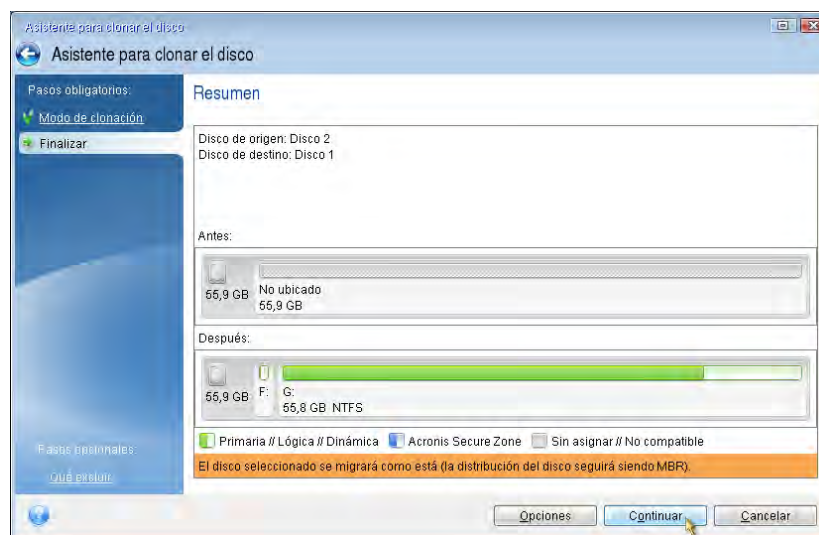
Asistente para clonar el disco

Asistente para clonar el disco

Pasos obligatorios:

Modo de clonación

Finalizar

Resumen

Disco de origen: Disco 2
Disco de destino: Disco 1

Antes:

55,9 GB No ubicado
55,9 GB

Después:

55,9 GB F: G:
55,8 GB NTFS

Primaria // Lógica // Dinámica Acronis Secure Zone Sin asignar // No compatible

El disco seleccionado se migrará como está (la distribución del disco seguirá siendo MBR).

Pasos opcionales

Qué excluir

Opciones Continuar Cancelar